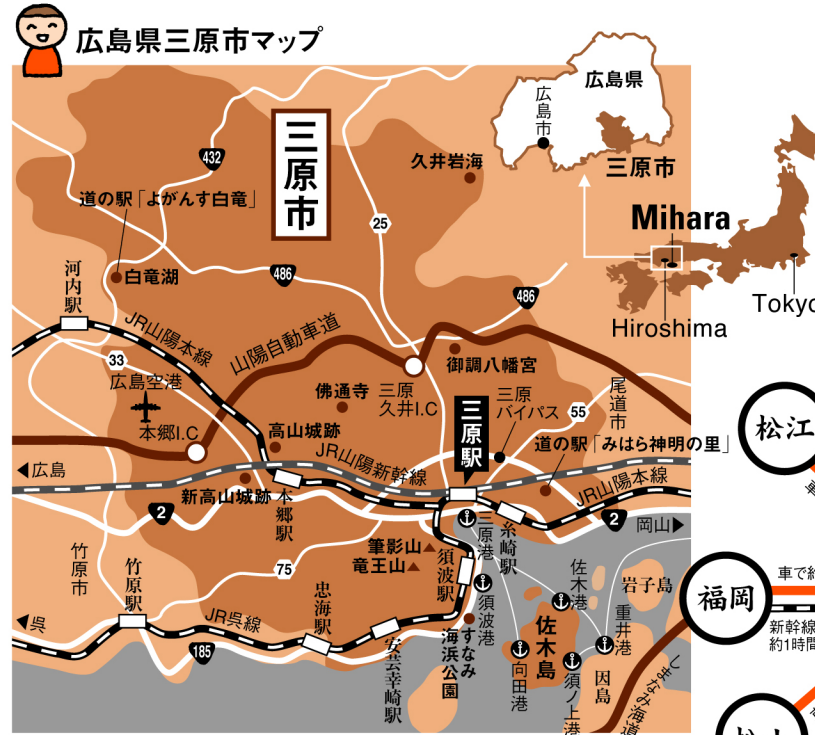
広島県三原市マップ

三原市

広島県
広島市
三原市
Mihara
Hiroshima
Tokyo

432
25
486
486
33
55
2
2
75
185

久井岩海
道の駅「よがんす白竜」
白竜湖
河内駅
JR山陽本線
山陽自動車道
御調八幡宮
広島空港
佛通寺
三原久井I.C
三原バイパス
尾道市
本郷I.C
高山城跡
三原駅
道の駅「みはら神明の里」
◀広島
JR山陽新幹線
新高山城跡
本郷駅
JR山陽本線
岡山▶
三原港
糸崎駅
竹原市
筆影山
竜王山
須波駅
佐木港
岩子島
竹原駅
須波港
重井港
◀呉
JR呉線
忠海駅
佐木島
安芸幸崎駅
すなみ海浜公園
向田港
須ノ上港
因島
しまなみ海道

松江
福岡
車で
新幹線
約1時間